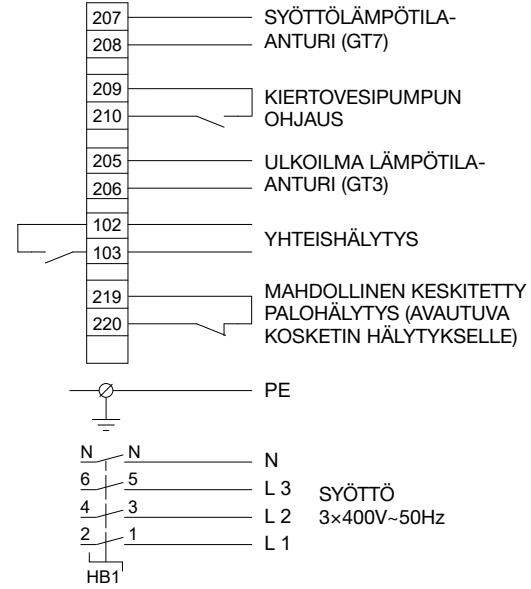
207
208
SYÖTTÖLÄMPÖTILA-
ANTURI (GT7)

209
210
KIERTOVESIPUMPUN
OHJAUS

205
206
ULKOILMA LÄMPÖTILA-
ANTURI (GT3)

102
103
YHTEISHÄLYTYS

219
220
MAHDOLLINEN KESKITETTY
PALOHÄLYTYS (AVAUTUVA
KOSKETIN HÄLYTYKSELLE)

PE

N N
6 5
4 3
2 1
HB1

N
L 3
L 2
L 1

SYÖTTÖ
3×400V~50Hz